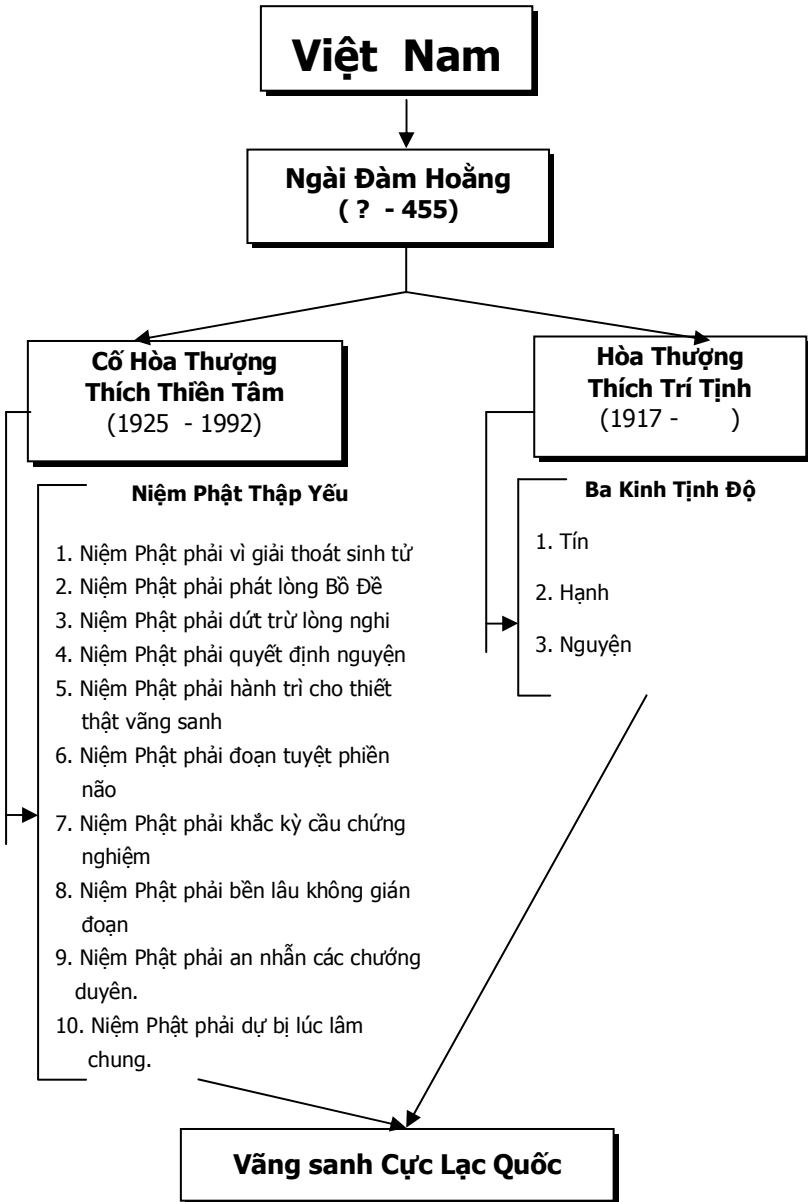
Việt Nam

Ngài Đàm Hoằng
( ? - 455)

Cố Hòa Thượng
Thích Thiền Tâm
(1925 - 1992)

Hòa Thượng
Thích Trí Tịnh
(1917 - )

Niệm Phật Thập Yếu

1. Niệm Phật phải vì giải thoát sinh tử
2. Niệm Phật phải phát lòng Bồ Đề
3. Niệm Phật phải dứt trừ lòng nghi
4. Niệm Phật phải quyết định nguyện
5. Niệm Phật phải hành trì cho thiết thật vãng sanh
6. Niệm Phật phải đoạn tuyệt phiền não
7. Niệm Phật phải khắc kỳ cầu chứng nghiệm
8. Niệm Phật phải bền lâu không gián đoạn
9. Niệm Phật phải an nhẫn các chướng duyên.
10. Niệm Phật phải dự bị lúc lâm chung.

Ba Kinh Tịnh Độ

1. Tín
2. Hạnh
3. Nguyện

Vãng sanh Cực Lạc Quốc